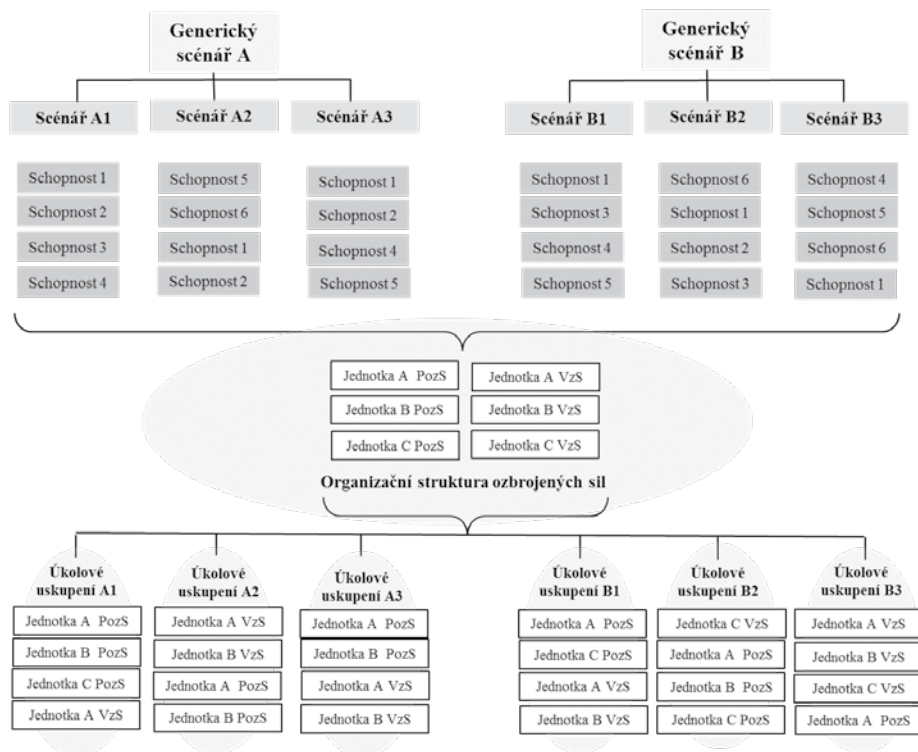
Generický scénář A

Scénář A1

Schopnost 1
Schopnost 2
Schopnost 3
Schopnost 4

Scénář A2

Schopnost 5
Schopnost 6
Schopnost 1
Schopnost 2

Scénář A3

Schopnost 1
Schopnost 2
Schopnost 4
Schopnost 5

Generický scénář B

Scénář B1

Schopnost 1
Schopnost 3
Schopnost 4
Schopnost 5

Scénář B2

Schopnost 6
Schopnost 1
Schopnost 2
Schopnost 3

Scénář B3

Schopnost 4
Schopnost 5
Schopnost 6
Schopnost 1

Jednotka A PozS
Jednotka B PozS
Jednotka C PozS
Jednotka A VzS
Jednotka B VzS
Jednotka C VzS

Organizační struktura ozbrojených sil

Úkolové uskupení A1

Jednotka A PozS
Jednotka B PozS
Jednotka C PozS
Jednotka A VzS

Úkolové uskupení A2

Jednotka A VzS
Jednotka B VzS
Jednotka A PozS
Jednotka B PozS

Úkolové uskupení A3

Jednotka A PozS
Jednotka B PozS
Jednotka A VzS
Jednotka B VzS

Úkolové uskupení B1

Jednotka A PozS
Jednotka C PozS
Jednotka A VzS
Jednotka B VzS

Úkolové uskupení B2

Jednotka C VzS
Jednotka A PozS
Jednotka B PozS
Jednotka C PozS

Úkolové uskupení B3

Jednotka A VzS
Jednotka B VzS
Jednotka C VzS
Jednotka A PozS